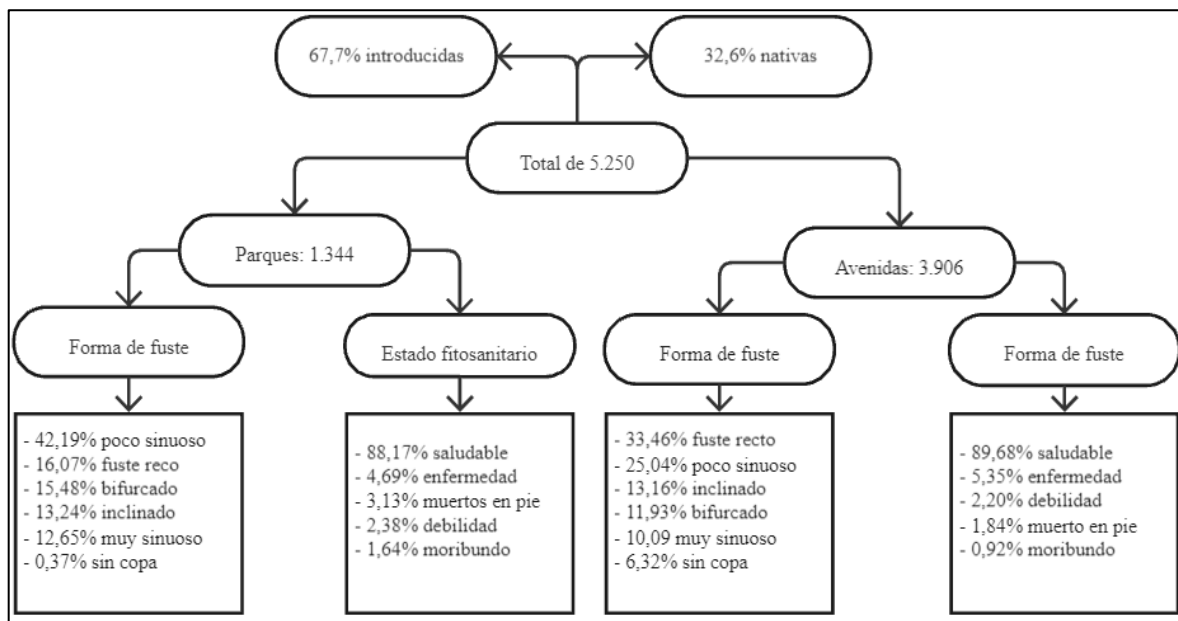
67,7% introducidas

32,6% nativas

Total de 5.250

Parques: 1.344

Avenidas: 3.906

Forma de fuste

Estado fitosanitario

Forma de fuste

Forma de fuste

- 42,19% poco sinuoso
- 16,07% fuste reco
- 15,48% bifurcado
- 13,24% inclinado
- 12,65% muy sinuoso
- 0,37% sin copa

- 88,17% saludable
- 4,69% enfermedad
- 3,13% muertos en pie
- 2,38% debilidad
- 1,64% moribundo

- 33,46% fuste recto
- 25,04% poco sinuoso
- 13,16% inclinado
- 11,93% bifurcado
- 10,09 muy sinuoso
- 6,32% sin copa

- 89,68% saludable
- 5,35% enfermedad
- 2,20% debilidad
- 1,84% muerto en pie
- 0,92% moribundo